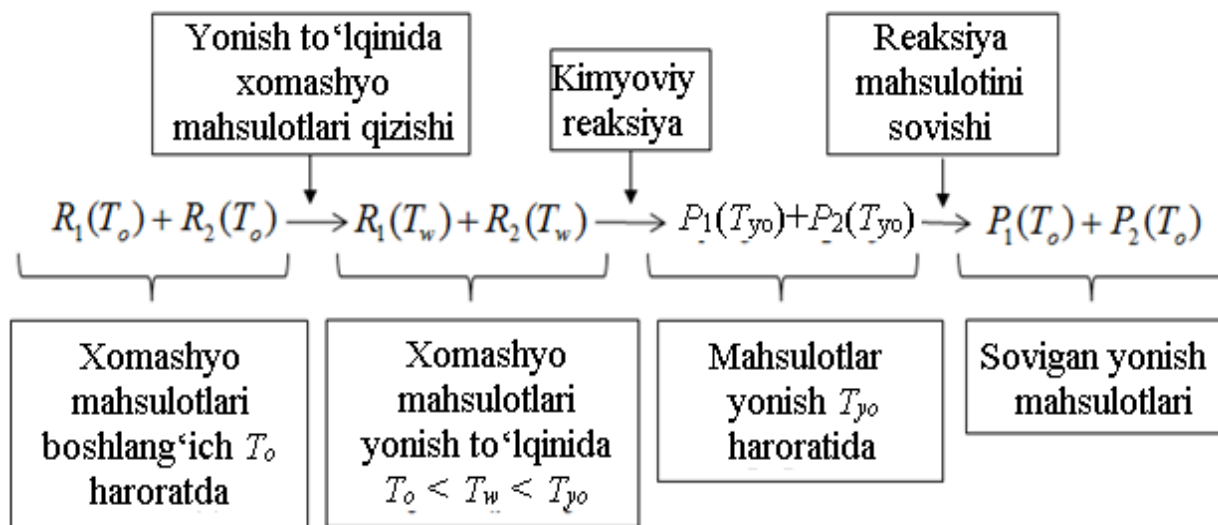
Yonish to‘lqinida xomashyo mahsulotlari qizishi

Kimyoviy reaksiya

Reaksiya mahsulotini sovishi

$R_1(T_o) + R_2(T_o) \longrightarrow R_1(T_w) + R_2(T_w) \longrightarrow P_1(T_{yo}) + P_2(T_{yo}) \longrightarrow P_1(T_o) + P_2(T_o)$

Xomashyo mahsulotlari boshlang‘ich $T_o$ haroratda

Xomashyo mahsulotlari yonish to‘lqinida $T_o < T_w < T_{yo}$

Mahsulotlar yonish $T_{yo}$ haroratida

Sovigan yonish mahsulotlari